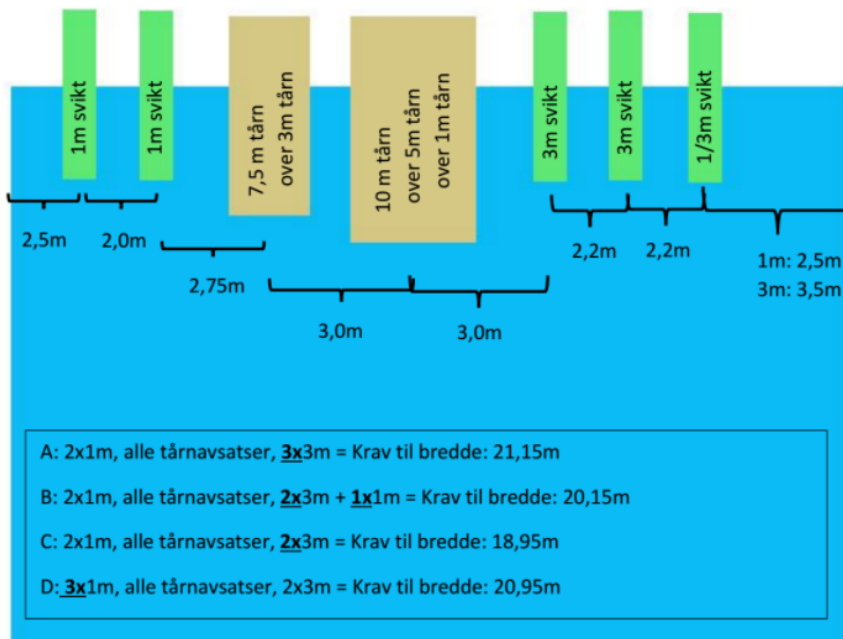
1m svikt

1m svikt

7,5 m tårn over 3m tårn

10 m tårn over 5m tårn over 1m tårn

3m svikt

3m svikt

1/3m svikt

2,5m

2,0m

2,75m

3,0m

3,0m

2,2m

2,2m

1m: 2,5m
3m: 3,5m

A: 2x1m, alle tårnavsatser, **3x**3m = Krav til bredde: 21,15m

B: 2x1m, alle tårnavsatser, **2x**3m + **1x**1m = Krav til bredde: 20,15m

C: 2x1m, alle tårnavsatser, **2x**3m = Krav til bredde: 18,95m

D: **3x**1m, alle tårnavsatser, 2x3m = Krav til bredde: 20,95m